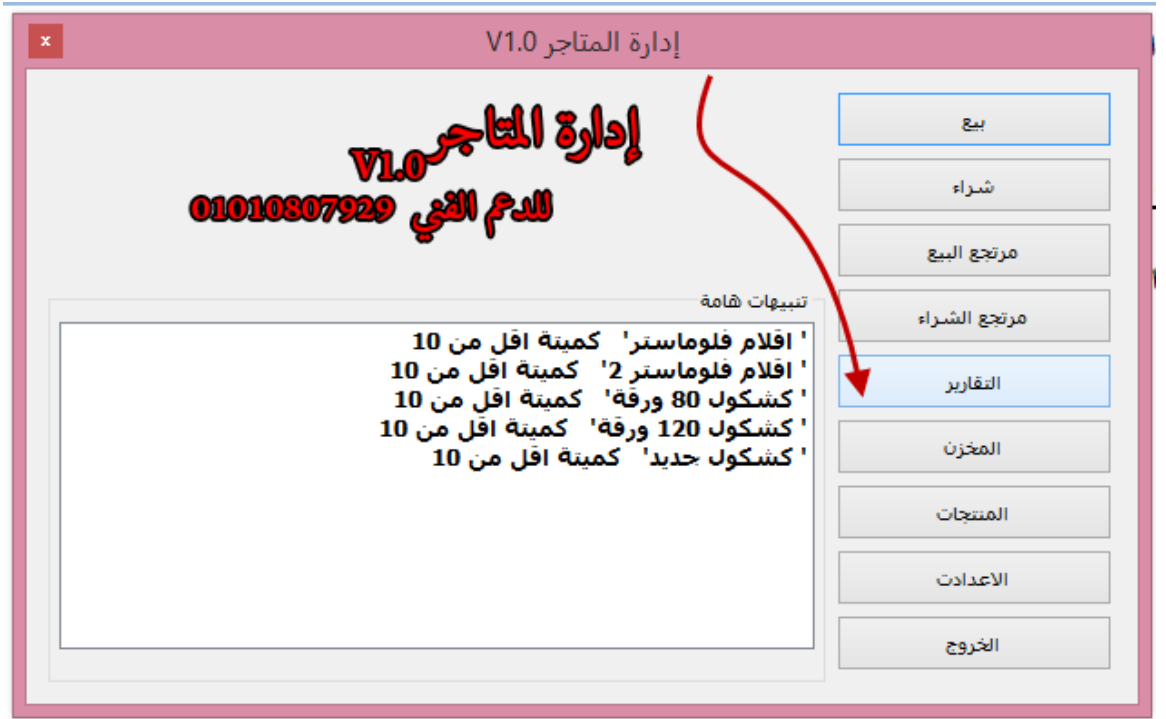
إدارة المتاجر V1.0

x

إدارة المتاجر
V1.0
للدعم الفني 01010807929

بيع
شراء
مرتجع البيع
مرتجع الشراء
التقارير
المخزن
المنتجات
الاعدادت
الخروج

تنبيهات هامة
' اقلام فلوماستر' كمية اقل من 10
' اقلام فلوماستر 2' كمية اقل من 10
' كشكول 80 ورقة' كمية اقل من 10
' كشكول 120 ورقة' كمية اقل من 10
' كشكول جديد' كمية اقل من 10